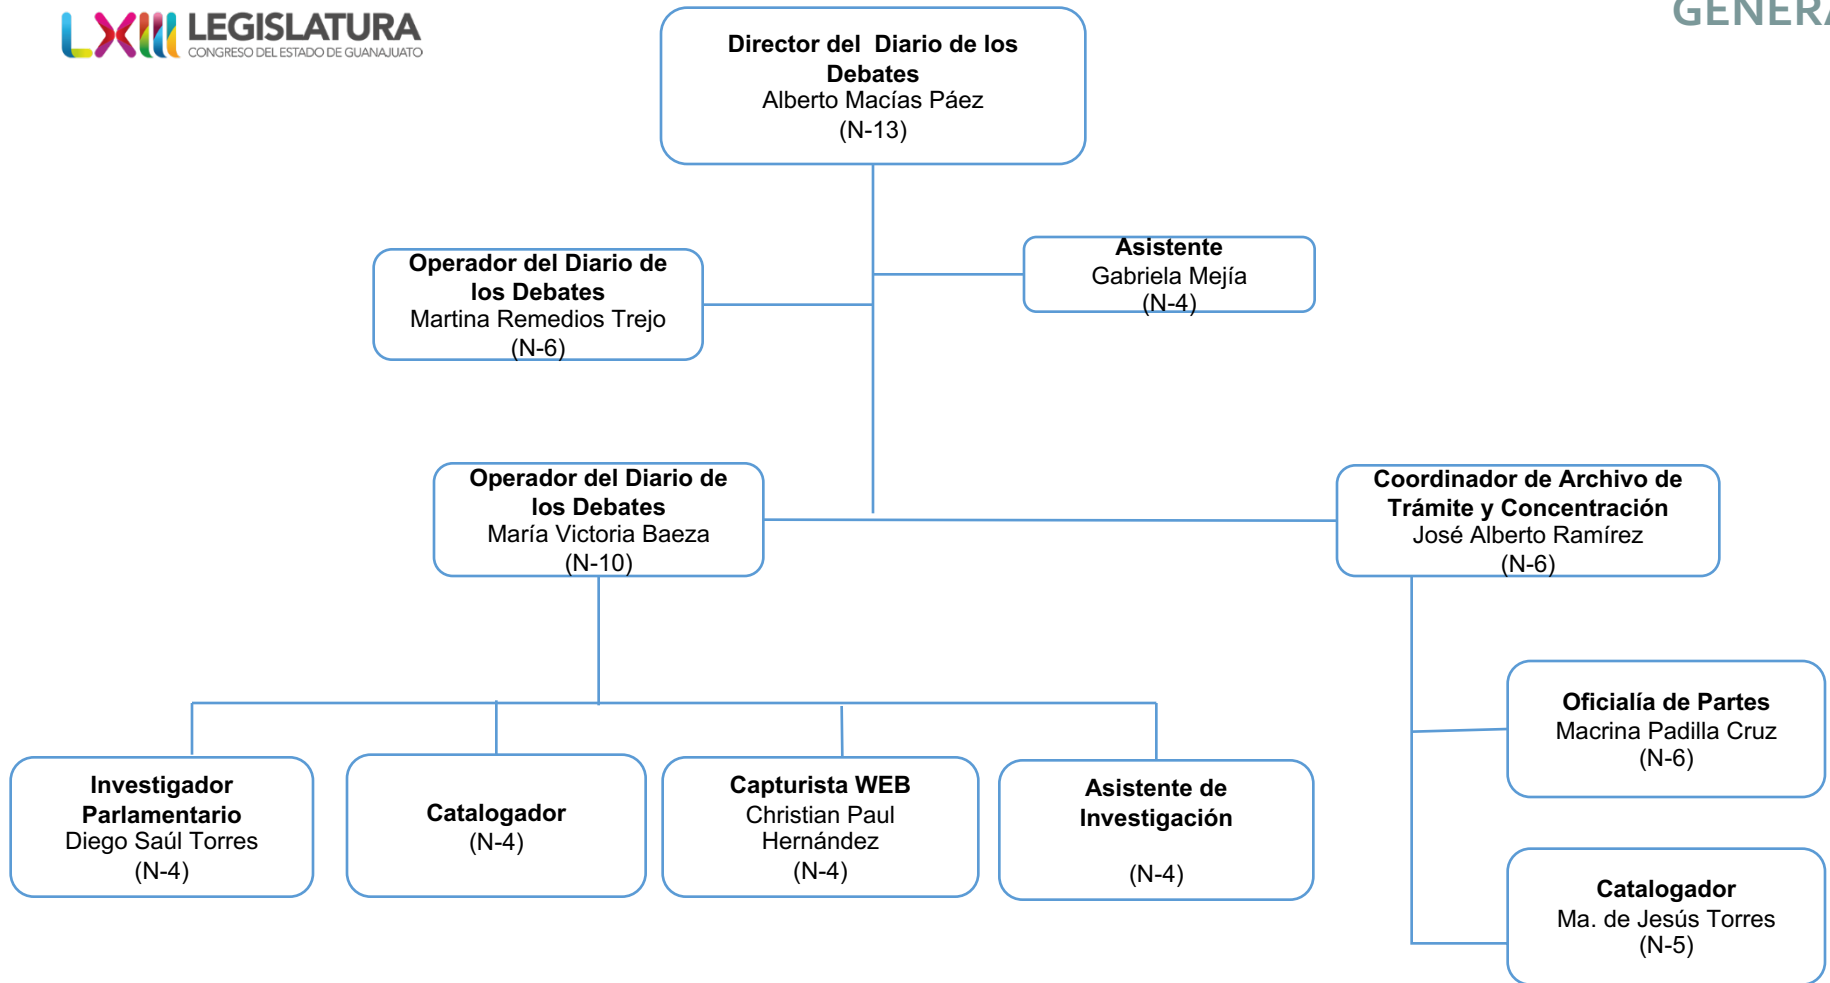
LXIII LEGISLATURA
CONGRESO DEL ESTADO DE GUANAJUATO

GENER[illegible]

**Director del Diario de los Debates**
Alberto Macías Páez
(N-13)

**Operador del Diario de los Debates**
Martina Remedios Trejo
(N-6)

**Asistente**
Gabriela Mejía
(N-4)

**Operador del Diario de los Debates**
María Victoria Baeza
(N-10)

**Coordinador de Archivo de Trámite y Concentración**
José Alberto Ramírez
(N-6)

**Oficialía de Partes**
Macrina Padilla Cruz
(N-6)

**Investigador Parlamentario**
Diego Saúl Torres
(N-4)

**Catalogador**
(N-4)

**Capturista WEB**
Christian Paul Hernández
(N-4)

**Asistente de Investigación**
(N-4)

**Catalogador**
Ma. de Jesús Torres
(N-5)